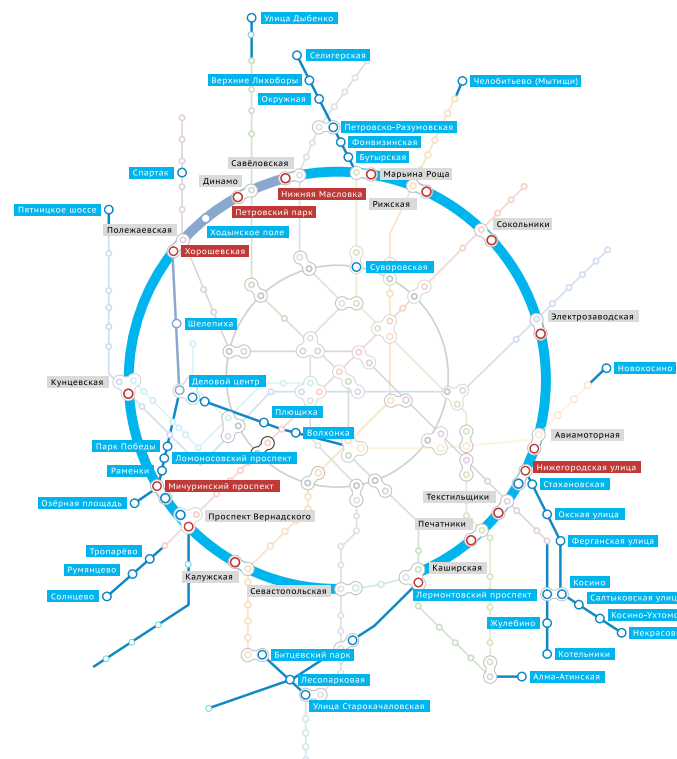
Улица Дыбенко
Селигерская
Верхние Лихоборы
Челобитьево (Мытищи)
Окружная
Петровско-Разумовская
Фонвизинская
Бутырская
Савёловская
Марьина Роща
Спартак
Динамо
Нижняя Масловка
Рижская
Петровский парк
Сокольники
Пятницкое шоссе
Ходынское поле
Полежаевская
Хорошевская
Суворовская
Электрозаводская
Шелепиха
Новокосино
Кунцевская
Деловой центр
Плющиха
Авиамоторная
Волхонка
Парк Победы
Ломоносовский проспект
Нижегородская улица
Раменки
Стахановская
Мичуринский проспект
Текстильщики
Озёрная площадь
Окская улица
Проспект Вернадского
Печатники
Ферганская улица
Тропарёво
Каширская
Румянцево
Калужская
Косино
Севастопольская
Лермонтовский проспект
Салтыковская улица
Солнцево
Косино-Ухтомская
Жулебино
Некрасовка
Котельники
Битцевский парк
Лесопарковая
Алма-Атинская
Улица Старокачаловская